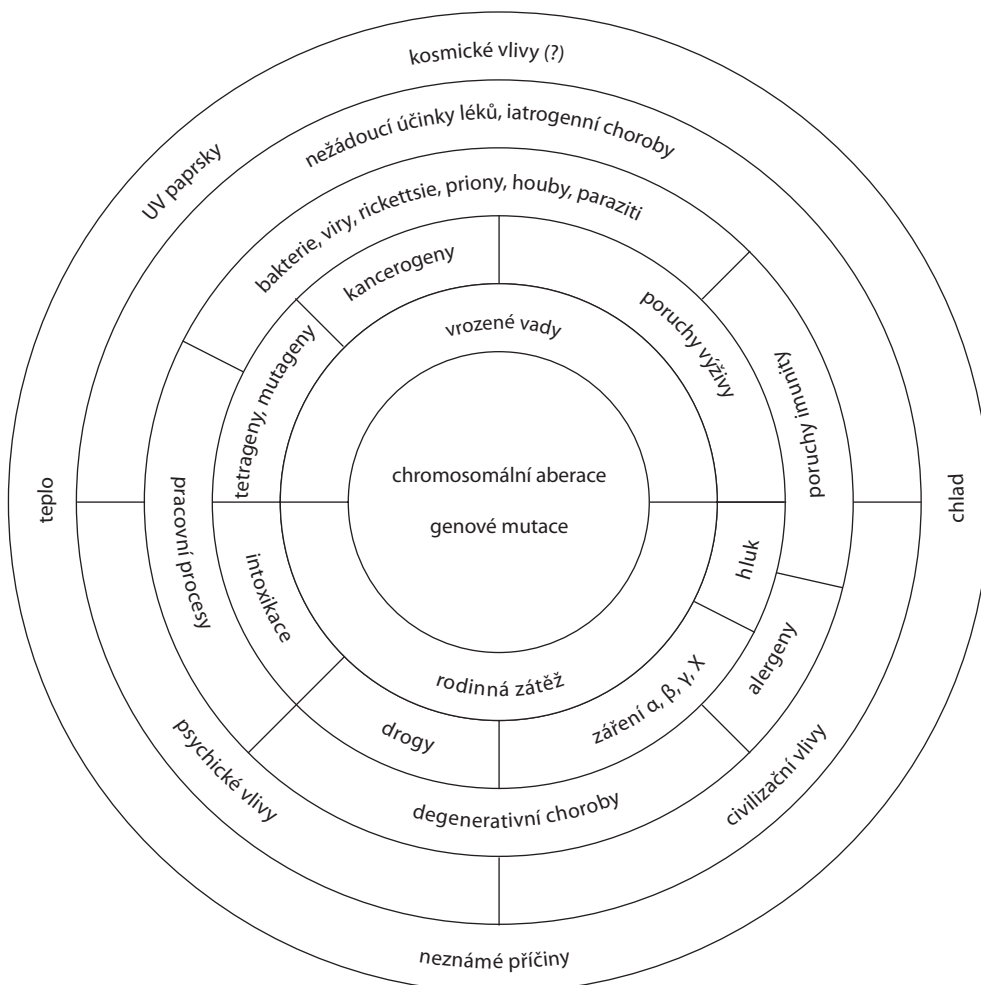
kosmické vlivy (?)

nežádoucí účinky léků, iatrogenní choroby

UV paprsky

bakterie, viry, rickettsie, priony, houby, paraziti

kancerogeny

poruchy výživy

tetrageny, mutageny

vrozené vady

poruchy imunity

teplo

pracovní procesy

chromosomální aberace

genové mutace

chlad

intoxikace

hluk

alergeny

rodinná zátěž

záření α, β, γ, X

drogy

psychické vlivy

degenerativní choroby

civilizační vlivy

neznámé příčiny